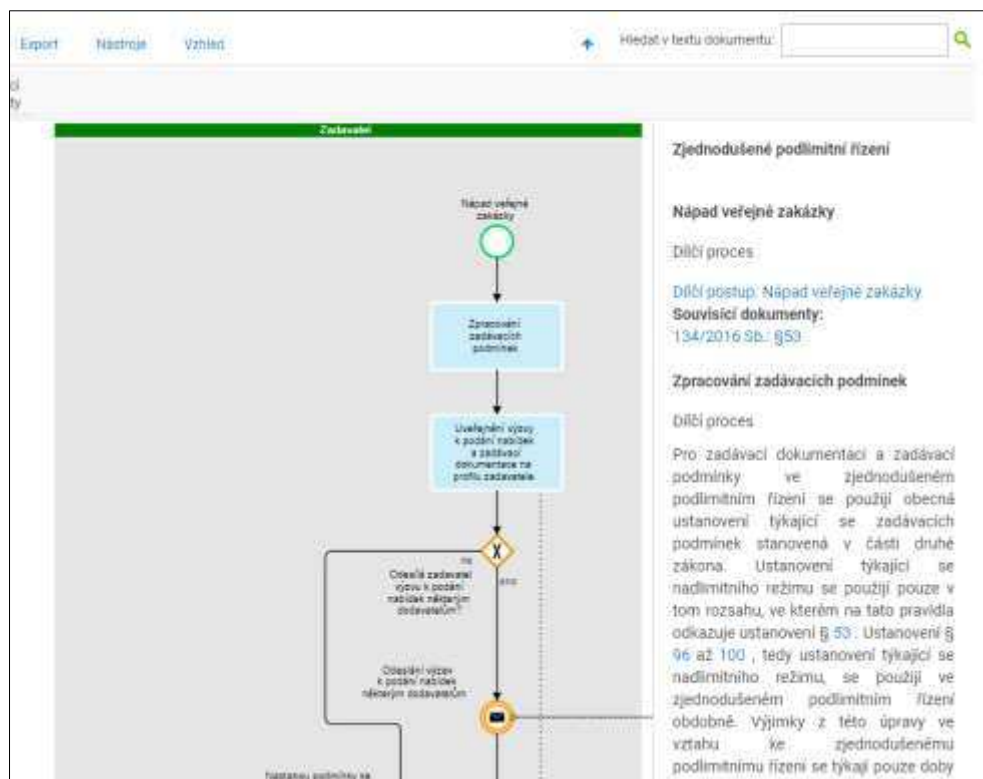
Export Nástroje Vzhled

Hledat v textu dokumentu:

ci
ty

Zadavatel

Nápad veřejné zakázky

Zpracování zadávacích podmínek

Uveřejnění výzvy k podání nabídek a zadávací dokumentace na profilu zadavatele

ne
Odešle zadavatel výzvu k podání nabídek některým dodavatelům?

ano

Odeslání výzev k podání nabídek některým dodavatelům

Nastanou podmínky se

Zjednodušené podlimitní řízení

Nápad veřejné zakázky

Dílčí proces

Dílčí postup: Nápad veřejné zakázky
Související dokumenty:
134/2016 Sb.: §53

Zpracování zadávacích podmínek

Dílčí proces

Pro zadávací dokumentaci a zadávací podmínky ve zjednodušeném podlimitním řízení se použijí obecná ustanovení týkající se zadávacích podmínek stanovená v části druhé zákona. Ustanovení týkající se nadlimitního režimu se použijí pouze v tom rozsahu, ve kterém na tato pravidla odkazuje ustanovení § 53 . Ustanovení § 96 až 100 , tedy ustanovení týkající se nadlimitního režimu, se použijí ve zjednodušeném podlimitním řízení obdobně. Výjimky z této úpravy ve vztahu ke zjednodušenému podlimitnímu řízení se týkají pouze doby